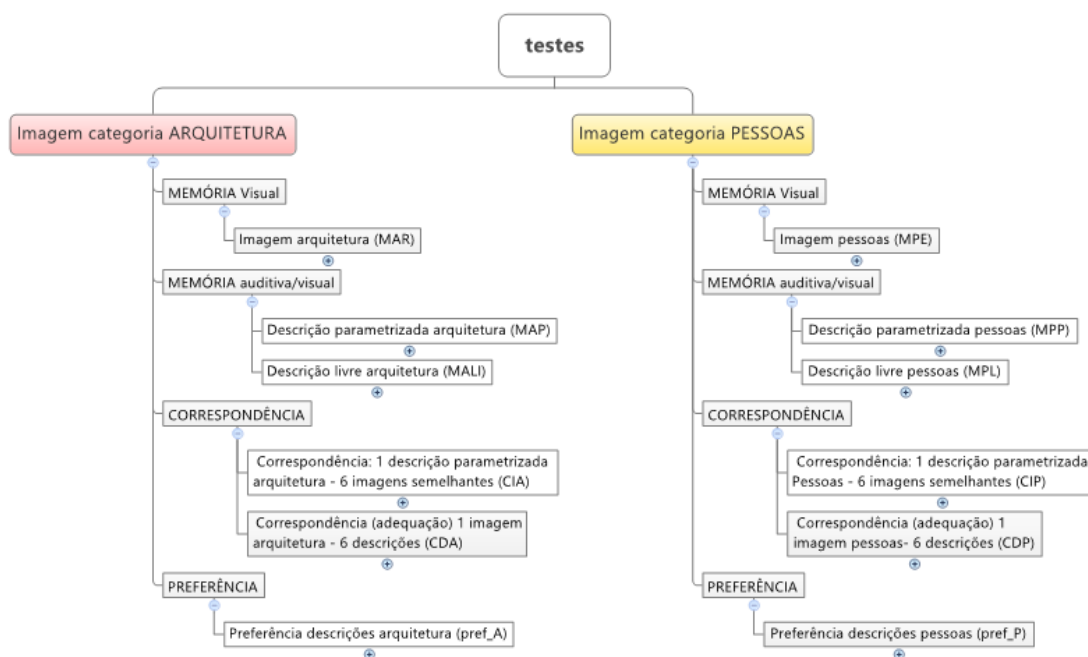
testes

Imagem categoria ARQUITETURA

MEMÓRIA Visual

Imagem arquitetura (MAR)

MEMÓRIA auditiva/visual

Descrição parametrizada arquitetura (MAP)

Descrição livre arquitetura (MALI)

CORRESPONDÊNCIA

Correspondência: 1 descrição parametrizada arquitetura - 6 imagens semelhantes (CIA)

Correspondência (adequação) 1 imagem arquitetura - 6 descrições (CDA)

PREFERÊNCIA

Preferência descrições arquitetura (pref_A)

Imagem categoria PESSOAS

MEMÓRIA Visual

Imagem pessoas (MPE)

MEMÓRIA auditiva/visual

Descrição parametrizada pessoas (MPP)

Descrição livre pessoas (MPL)

CORRESPONDÊNCIA

Correspondência: 1 descrição parametrizada Pessoas - 6 imagens semelhantes (CIP)

Correspondência (adequação) 1 imagem pessoas- 6 descrições (CDP)

PREFERÊNCIA

Preferência descrições pessoas (pref_P)